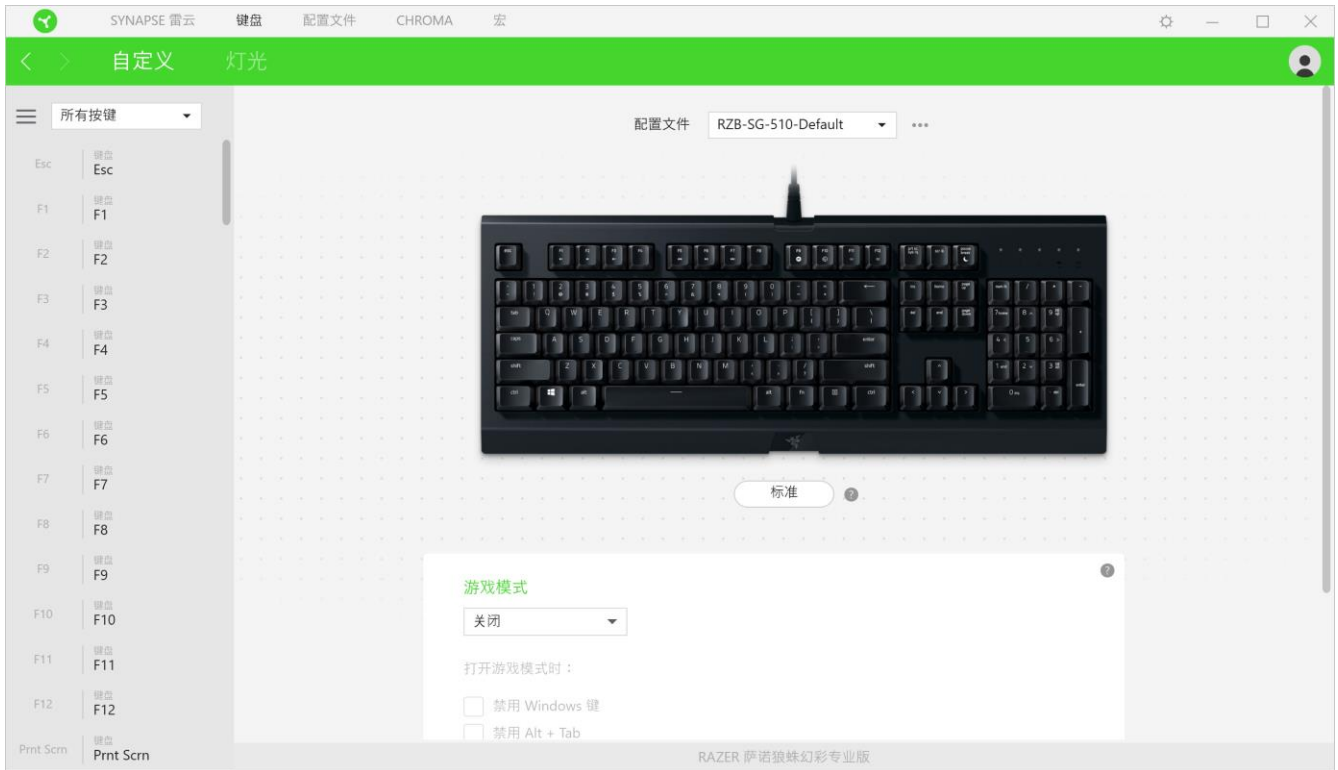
SYNAPSE 雷云 键盘 配置文件 CHROMA 宏

自定义 灯光

所有按键

Esc 键盘 Esc
F1 键盘 F1
F2 键盘 F2
F3 键盘 F3
F4 键盘 F4
F5 键盘 F5
F6 键盘 F6
F7 键盘 F7
F8 键盘 F8
F9 键盘 F9
F10 键盘 F10
F11 键盘 F11
F12 键盘 F12
Prnt Scrn 键盘 Prnt Scrn

配置文件 RZB-SG-510-Default

标准

游戏模式
关闭
打开游戏模式时：
禁用 Windows 键
禁用 Alt + Tab

RAZER 萨诺狼蛛幻彩专业版